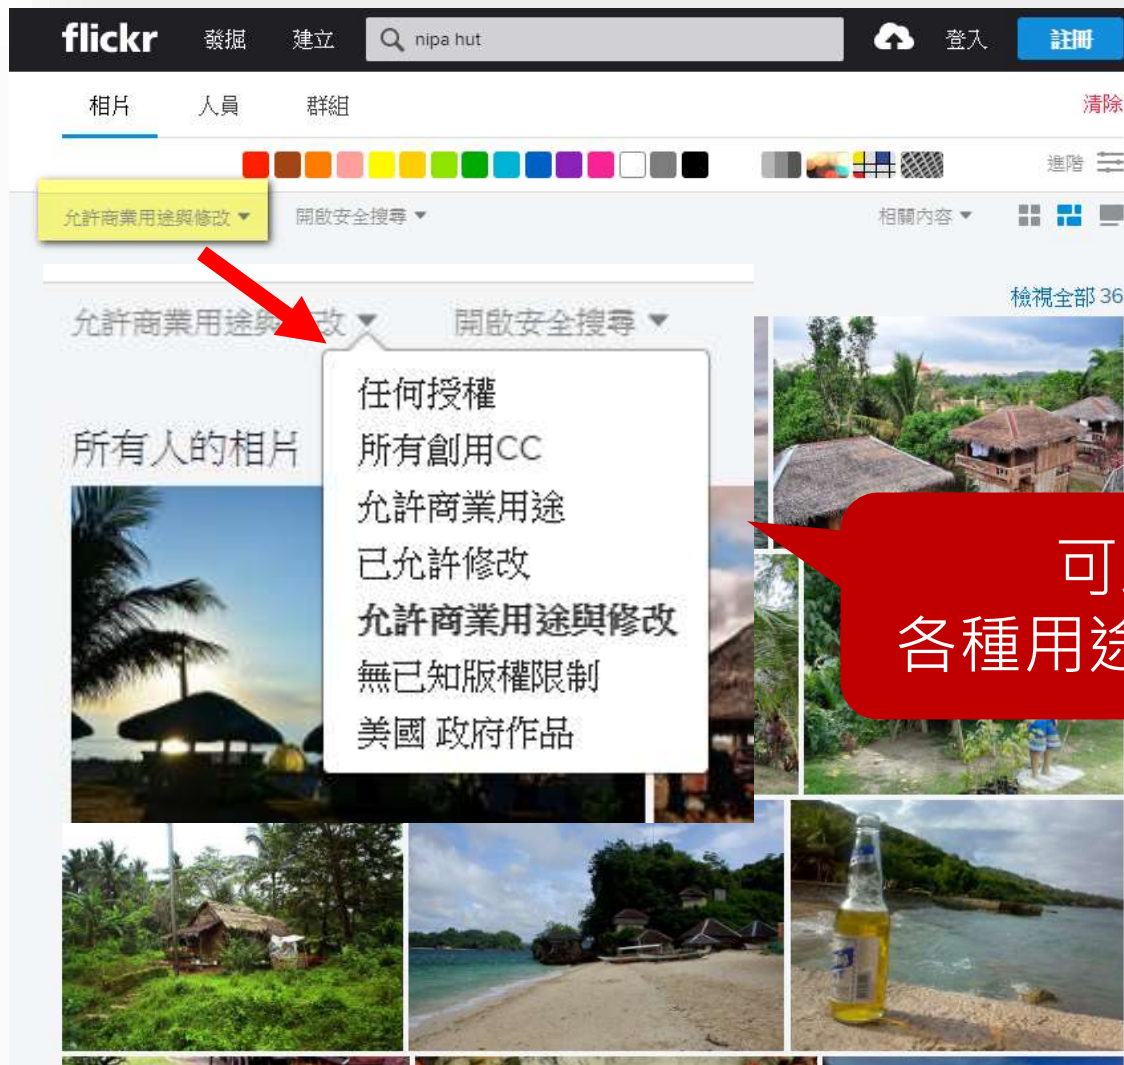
flickr 發掘 建立 nipa hut 登入 註冊

相片 人員 群組 清除

進階

允許商業用途與修改 ▾ 開啟安全搜尋 ▾ 相關內容 ▾

檢視全部 36

允許商業用途與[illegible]改 ▾ 開啟安全搜尋 ▾

所有人的相片

任何授權
所有創用CC
允許商業用途
已允許修改
允許商業用途與修改
無已知版權限制
美國 政府作品

可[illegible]
各種用途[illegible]